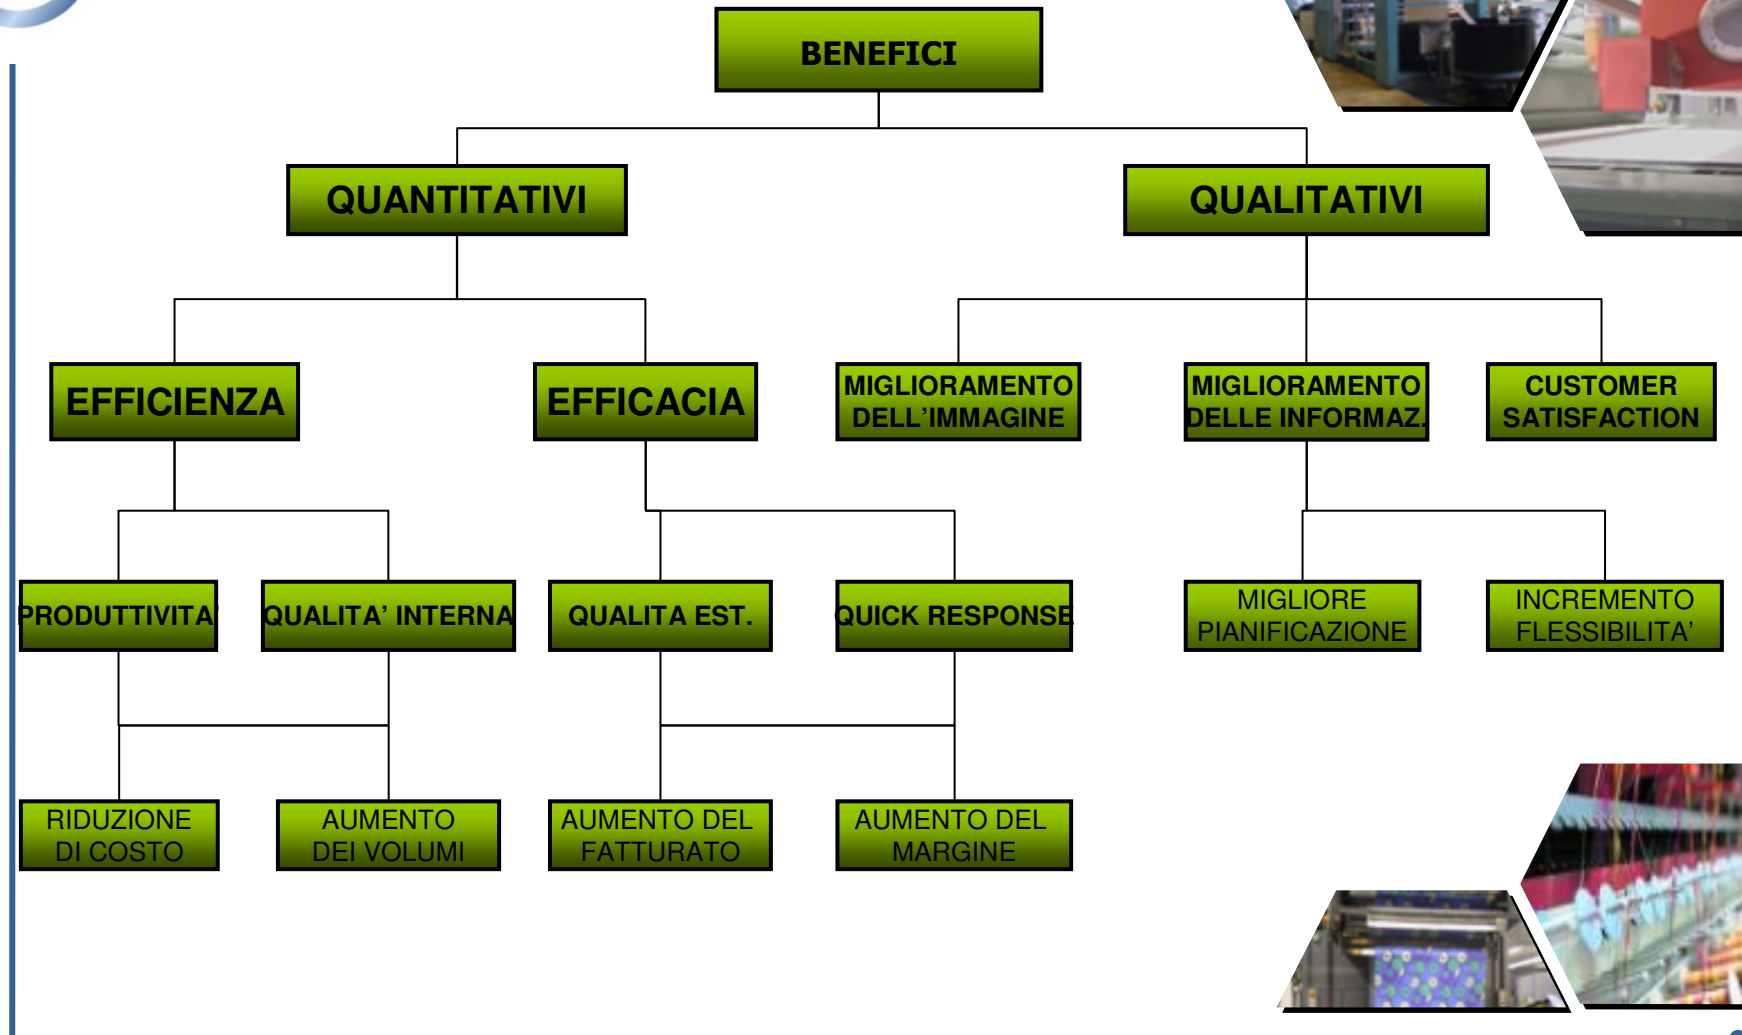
BENEFICI

QUANTITATIVI

QUALITATIVI

EFFICIENZA

EFFICACIA

MIGLIORAMENTO DELL'IMMAGINE

MIGLIORAMENTO DELLE INFORMAZ.

CUSTOMER SATISFACTION

PRODUTTIVITA'

QUALITA' INTERNA

QUALITA EST.

QUICK RESPONSE

MIGLIORE PIANIFICAZIONE

INCREMENTO FLESSIBILITA'

RIDUZIONE DI COSTO

AUMENTO DEI VOLUMI

AUMENTO DEL FATTURATO

AUMENTO DEL MARGINE